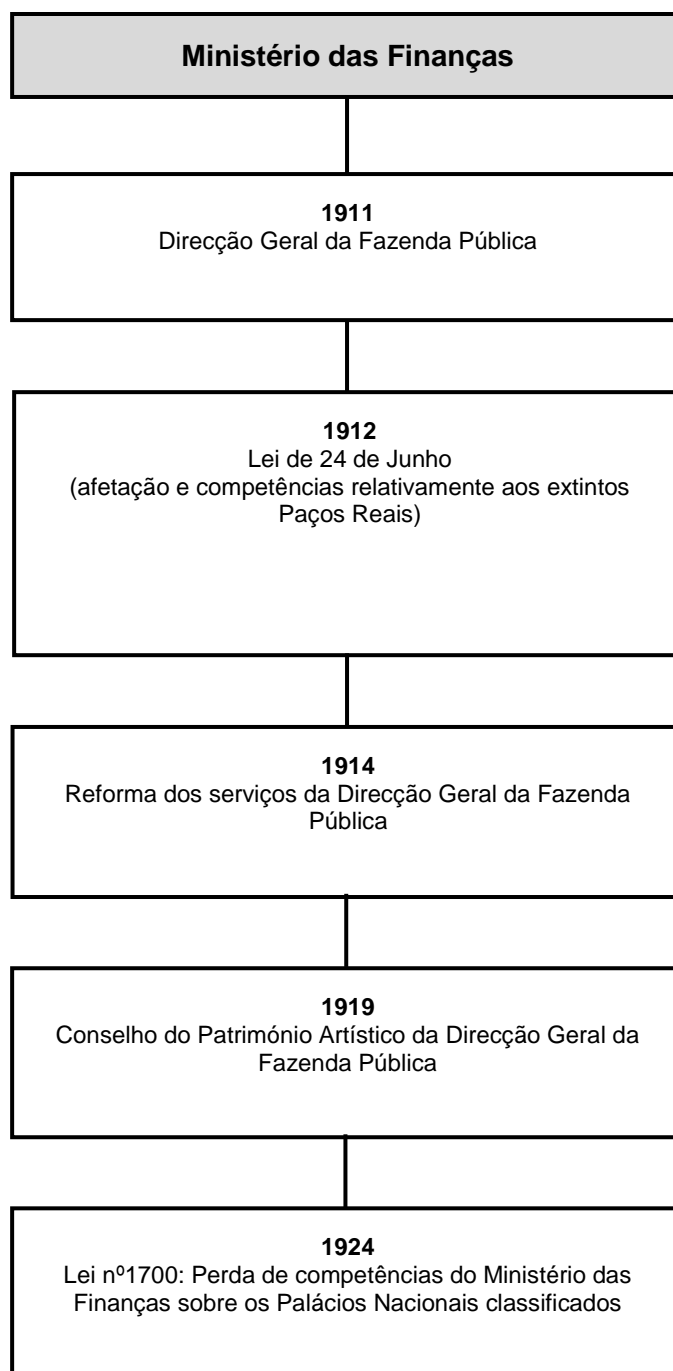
Ministério das Finanças

1911
Direcção Geral da Fazenda Pública

1912
Lei de 24 de Junho
(afetação e competências relativamente aos extintos Paços Reais)

1914
Reforma dos serviços da Direcção Geral da Fazenda Pública

1919
Conselho do Património Artístico da Direcção Geral da Fazenda Pública

1924
Lei nº1700: Perda de competências do Ministério das Finanças sobre os Palácios Nacionais classificados